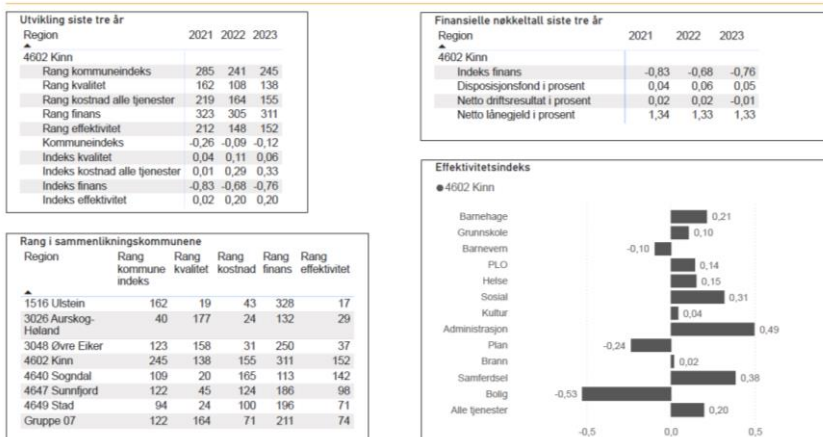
Utvikling siste tre år

| Region | 2021 | 2022 | 2023 |
|---|---|---|---|
| 4602 Kinn | | | |
| Rang kommuneindeks | 285 | 241 | 245 |
| Rang kvalitet | 162 | 108 | 138 |
| Rang kostnad alle tjenester | 219 | 164 | 155 |
| Rang finans | 323 | 305 | 311 |
| Rang effektivitet | 212 | 148 | 152 |
| Kommuneindeks | -0,26 | -0,09 | -0,12 |
| Indeks kvalitet | 0,04 | 0,11 | 0,06 |
| Indeks kostnad alle tjenester | 0,01 | 0,29 | 0,33 |
| Indeks finans | -0,83 | -0,68 | -0,76 |
| Indeks effektivitet | 0,02 | 0,20 | 0,20 |

Rang i sammenlikningskommunene

| Region | Rang kommune indeks | Rang kvalitet | Rang kostnad | Rang finans | Rang effektivitet |
|---|---|---|---|---|---|
| 1516 Ulstein | 162 | 19 | 43 | 328 | 17 |
| 3026 Aurskog-Høland | 40 | 177 | 24 | 132 | 29 |
| 3048 Øvre Eiker | 123 | 158 | 31 | 250 | 37 |
| 4602 Kinn | 245 | 138 | 155 | 311 | 152 |
| 4640 Sogndal | 109 | 20 | 165 | 113 | 142 |
| 4647 Sunnfjord | 122 | 45 | 124 | 186 | 98 |
| 4649 Stad | 94 | 24 | 100 | 196 | 71 |
| Gruppe 07 | 122 | 164 | 71 | 211 | 74 |

Finansielle nøkkeltall siste tre år

| Region | 2021 | 2022 | 2023 |
|---|---|---|---|
| 4602 Kinn | | | |
| Indeks finans | -0,83 | -0,68 | -0,76 |
| Disposisjonsfond i prosent | 0,04 | 0,06 | 0,05 |
| Netto driftsresultat i prosent | 0,02 | 0,02 | -0,01 |
| Netto lånegjeld i prosent | 1,34 | 1,33 | 1,33 |

Effektivitetsindeks

4602 Kinn

Barnehage 0,21
Grunnskole 0,10
Barnevern -0,10
PLO 0,14
Helse 0,15
Sosial 0,31
Kultur 0,04
Administrasjon 0,49
Plan -0,24
Brann 0,02
Samferdsel 0,38
Bolig -0,53
Alle tjenester 0,20

-0,5 0,0 0,5